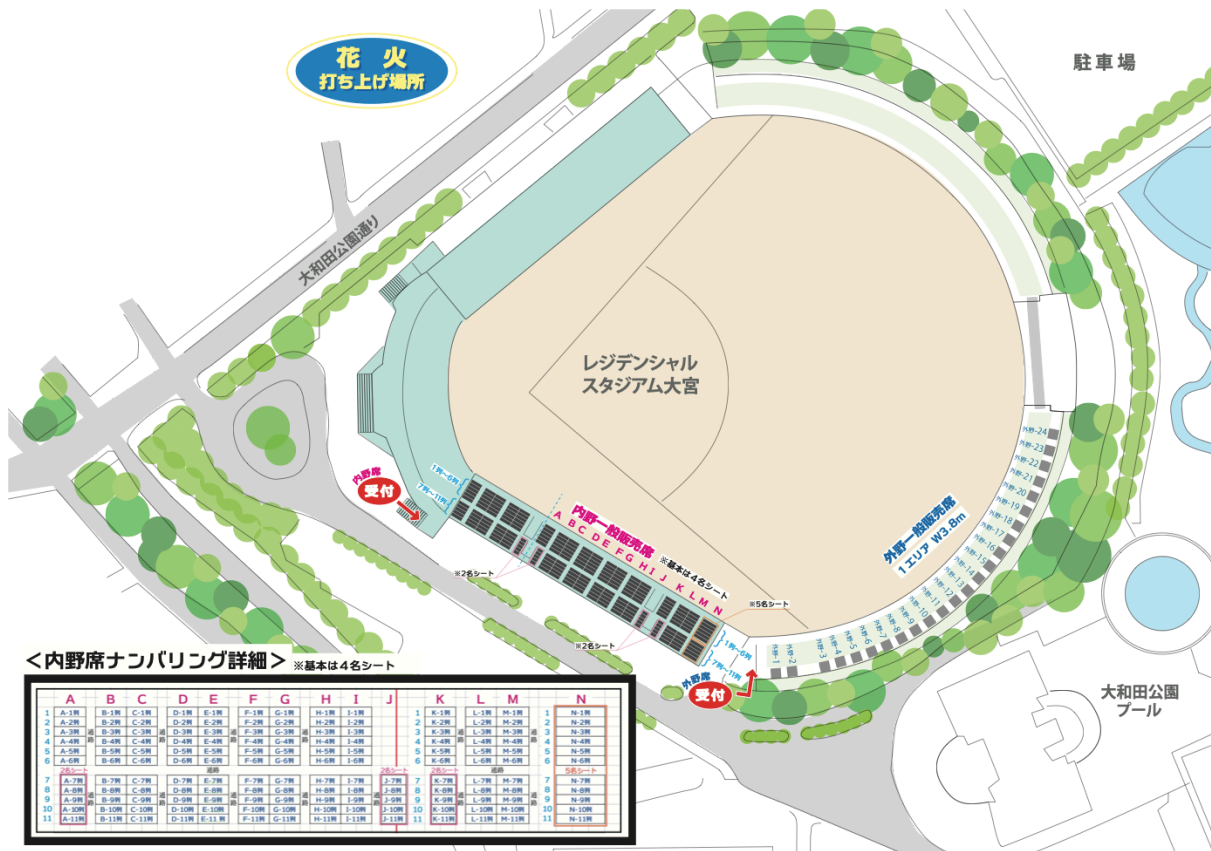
花火
打ち上げ場所

駐車場

大和田公園通り

レジデンシャル
スタジアム大宮

内野席
受付

1列〜6列
7列〜11列

内野一般販売席
A B C D E F G H I J K L M N
※基本は4名シート

※2名シート
※2名シート
※5名シート

外野一般販売席
1エリア W3.8m

外野-1 外野-2 外野-3 外野-4 外野-5 外野-6 外野-7 外野-8 外野-9 外野-10 外野-11 外野-12 外野-13 外野-14 外野-15 外野-16 外野-17 外野-18 外野-19 外野-20 外野-21 外野-22 外野-23 外野-24

外野席
受付

大和田公園
プール

＜内野席ナンバリング詳細＞ ※基本は4名シート

| | A | B | C | D | E | F | G | H | I | J | K | L | M | N |
|---|---|---|---|---|---|---|---|---|---|---|---|---|---|---|
| 1 | A-1列 | B-1列 | C-1列 | D-1列 | E-1列 | F-1列 | G-1列 | H-1列 | I-1列 | | K-1列 | L-1列 | M-1列 | N-1列 |
| 2 | A-2列 | B-2列 | C-2列 | D-2列 | E-2列 | F-2列 | G-2列 | H-2列 | I-2列 | | K-2列 | L-2列 | M-2列 | N-2列 |
| 3 | A-3列 | B-3列 | C-3列 | D-3列 | E-3列 | F-3列 | G-3列 | H-3列 | I-3列 | | K-3列 | L-3列 | M-3列 | N-3列 |
| 4 | A-4列 | B-4列 | C-4列 | D-4列 | E-4列 | F-4列 | G-4列 | H-4列 | I-4列 | | K-4列 | L-4列 | M-4列 | N-4列 |
| 5 | A-5列 | B-5列 | C-5列 | D-5列 | E-5列 | F-5列 | G-5列 | H-5列 | I-5列 | | K-5列 | L-5列 | M-5列 | N-5列 |
| 6 | A-6列 | B-6列 | C-6列 | D-6列 | E-6列 | F-6列 | G-6列 | H-6列 | I-6列 | | K-6列 | L-6列 | M-6列 | N-6列 |
| | 2名シート | | | | | | | | | 2名シート | 2名シート | | | 5名シート |
| 7 | A-7列 | B-7列 | C-7列 | D-7列 | E-7列 | F-7列 | G-7列 | H-7列 | I-7列 | J-7列 | K-7列 | L-7列 | M-7列 | N-7列 |
| 8 | A-8列 | B-8列 | C-8列 | D-8列 | E-8列 | F-8列 | G-8列 | H-8列 | I-8列 | J-8列 | K-8列 | L-8列 | M-8列 | N-8列 |
| 9 | A-9列 | B-9列 | C-9列 | D-9列 | E-9列 | F-9列 | G-9列 | H-9列 | I-9列 | J-9列 | K-9列 | L-9列 | M-9列 | N-9列 |
| 10 | A-10列 | B-10列 | C-10列 | D-10列 | E-10列 | F-10列 | G-10列 | H-10列 | I-10列 | J-10列 | K-10列 | L-10列 | M-10列 | N-10列 |
| 11 | A-11列 | B-11列 | C-11列 | D-11列 | E-11列 | F-11列 | G-11列 | H-11列 | I-11列 | J-11列 | K-11列 | L-11列 | M-11列 | N-11列 |

通路 通路 通路 通路 通路